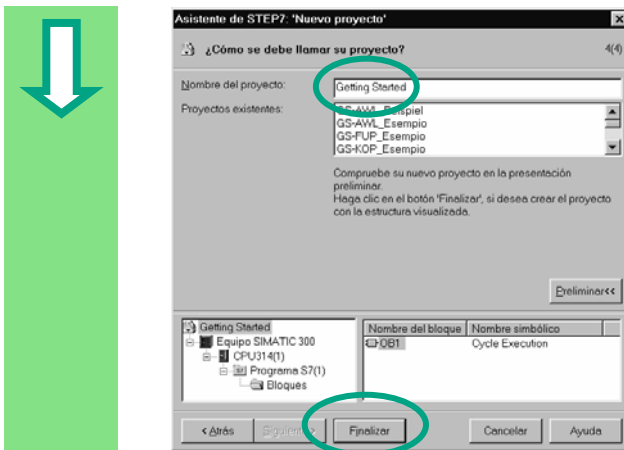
Asistente de STEP7: 'Nuevo proyecto'

¿Cómo se debe llamar su proyecto?

4(4)

Nombre del proyecto: Getting Started

Proyectos existentes:

GS-AWL_Beispiel
GS-AWL_Esempio
GS-FUP_Esempio
GS-KOP_Esempio

Compruebe su nuevo proyecto en la presentación preliminar.
Haga clic en el botón 'Finalizar', si desea crear el proyecto con la estructura visualizada.

Preliminar<<

Getting Started
Equipo SIMATIC 300
CPU314(1)
Programa S7(1)
Bloques

| Nombre del bloque | Nombre simbólico |
|---|---|
| OB1 | Cycle Execution |

<Atrás Siguiente> Finalizar Cancelar Ayuda